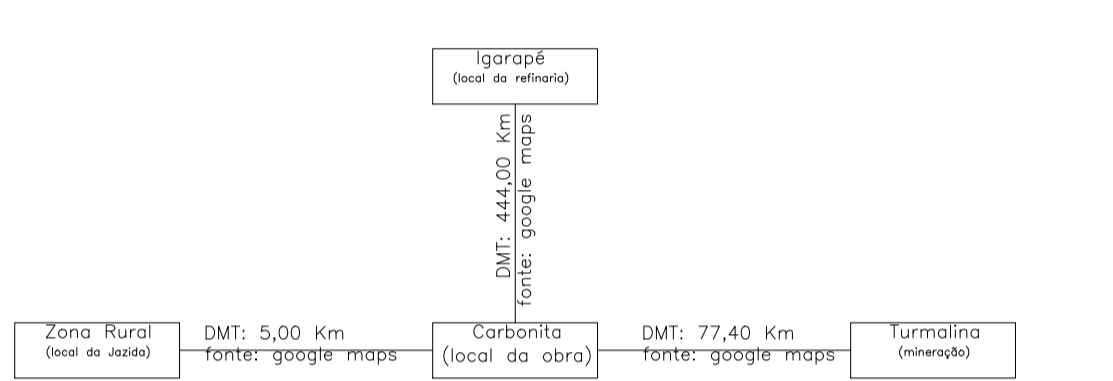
Igarapé
(local da refinaria)

DMT: 444,00 Km
fonte: google maps

Zona Rural
(local da Jazida)

DMT: 5,00 Km
fonte: google maps

Carbonita
(local da obra)

DMT: 77,40 Km
fonte: google maps

Turmalina
(mineração)